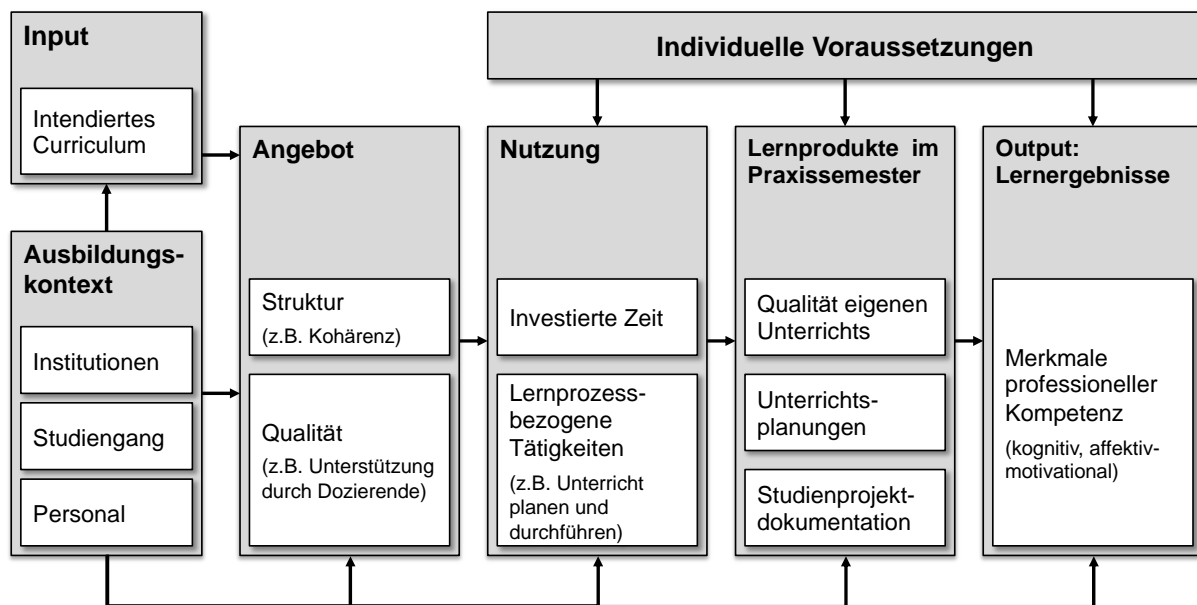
Input

Intendiertes Curriculum

Ausbildungskontext

Institutionen

Studiengang

Personal

Individuelle Voraussetzungen

Angebot

Struktur (z.B. Kohärenz)

Qualität (z.B. Unterstützung durch Dozierende)

Nutzung

Investierte Zeit

Lernprozessbezogene Tätigkeiten (z.B. Unterricht planen und durchführen)

Lernprodukte im Praxissemester

Qualität eigenen Unterrichts

Unterrichtsplanungen

Studienprojektdokumentation

Output: Lernergebnisse

Merkmale professioneller Kompetenz (kognitiv, affektiv-motivational)